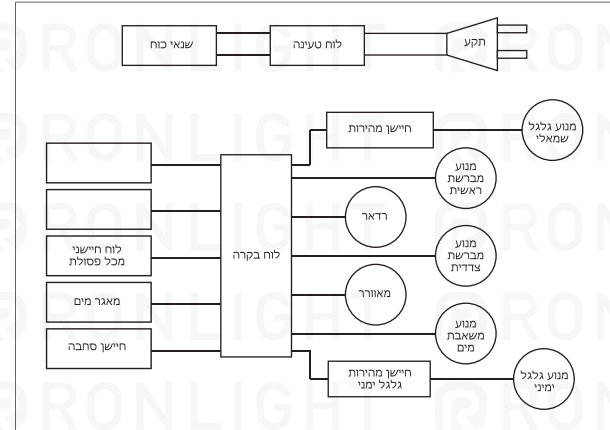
שנאי כוח
לוח טעינה
תקע

RONLIGHT

חיישן מהירות
מנוע גלגל שמאלי
מנוע מברשת ראשית
רדאר
לוח חיישני מכל פסולת
לוח בקרה
מנוע מברשת צדדית
מאגר מים
מאוורר
מנוע משאבת מים
חיישן סחבה
חיישן מהירות גלגל ימני
מנוע גלגל ימיני